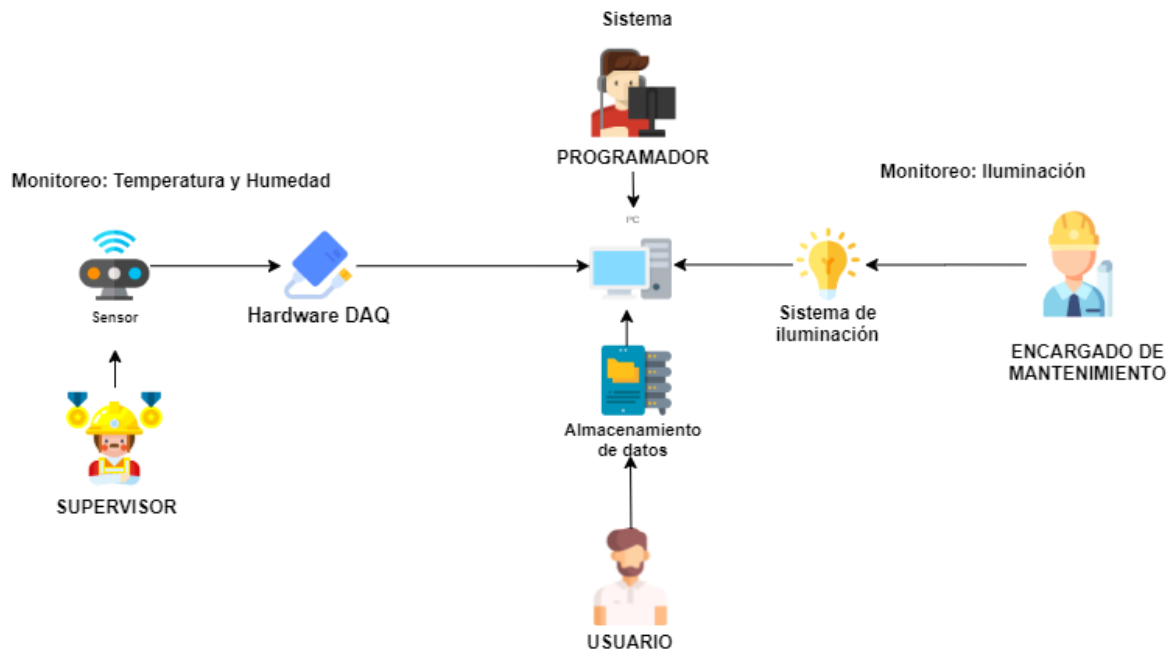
Sistema

PROGRAMADOR

Monitoreo: Temperatura y Humedad

Monitoreo: Iluminación

PC

Sensor

Hardware DAQ

Sistema de iluminación

ENCARGADO DE MANTENIMIENTO

Almacenamiento de datos

SUPERVISOR

USUARIO